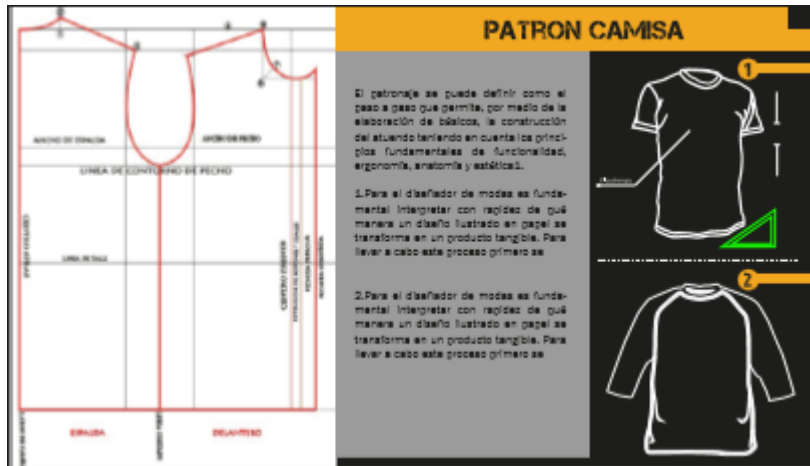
PATRON CAMISA

ANCHO DE ESPALDA

ANCHO DE PECHO

LINEA DE CONTORNO DE PECHO

LINEA DE TALLE

ESPALDA

DELANTERO

El patronaje se puede definir como el paso a paso que permite, por medio de la elaboración de básicos, la construcción del atuendo teniendo en cuenta los principios fundamentales de funcionalidad, ergonomía, anatomía y estética1.

1.Para el diseñador de modas es fundamental interpretar con rapidez de qué manera un diseño ilustrado en papel se transforma en un producto tangible. Para llevar a cabo este proceso primero se

2.Para el diseñador de modas es fundamental interpretar con rapidez de qué manera un diseño ilustrado en papel se transforma en un producto tangible. Para llevar a cabo este proceso primero se

1

2